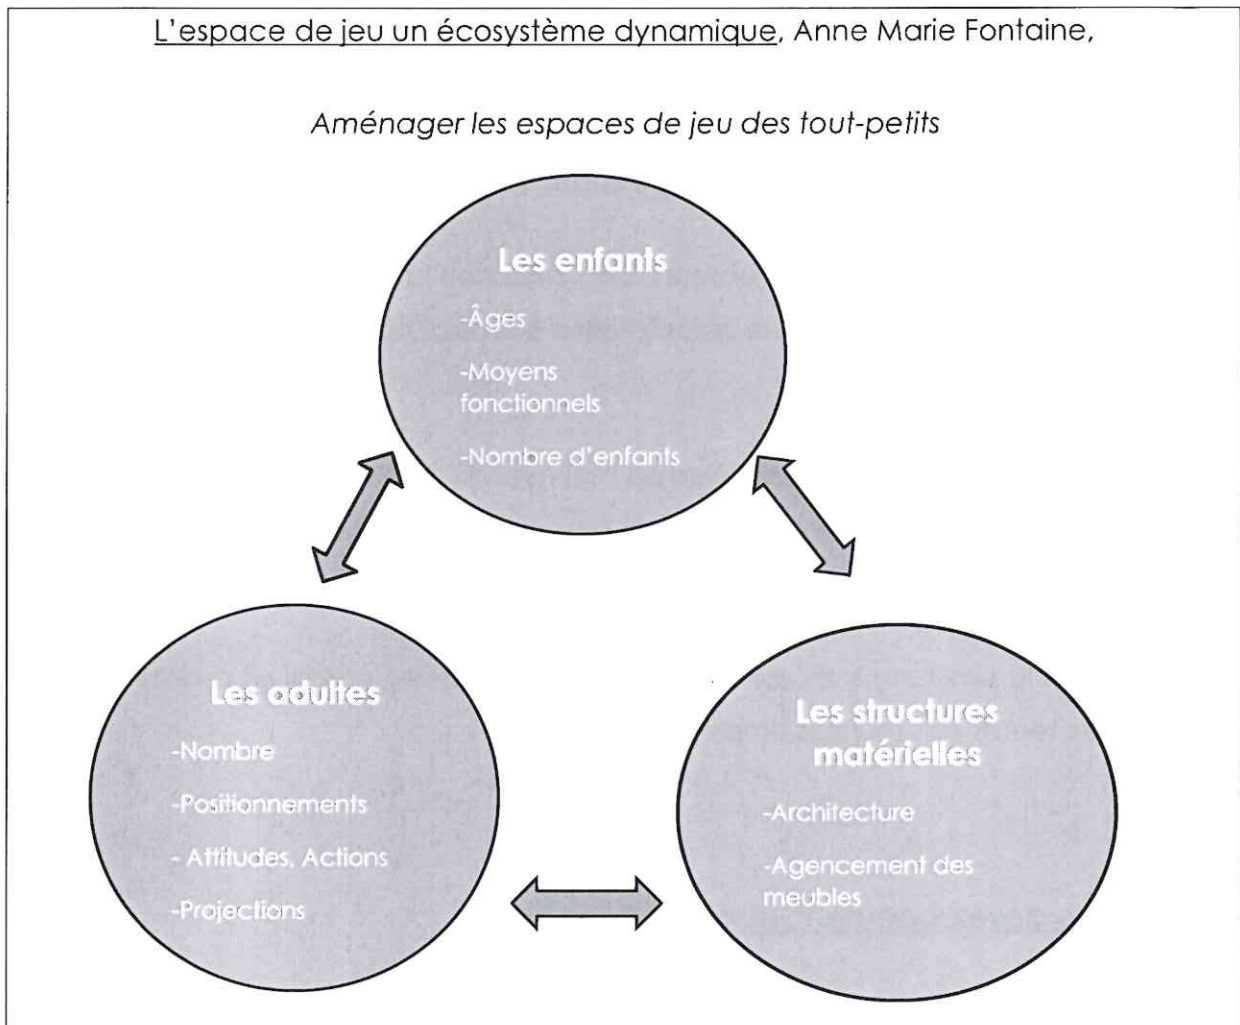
L’espace de jeu un écosystème dynamique, Anne Marie Fontaine,

Aménager les espaces de jeu des tout-petits

Les enfants

-Âges

-Moyens fonctionnels

-Nombre d’enfants

Les adultes

-Nombre

-Positionnements

- Attitudes, Actions

-Projections

Les structures matérielles

-Architecture

-Agencement des meubles